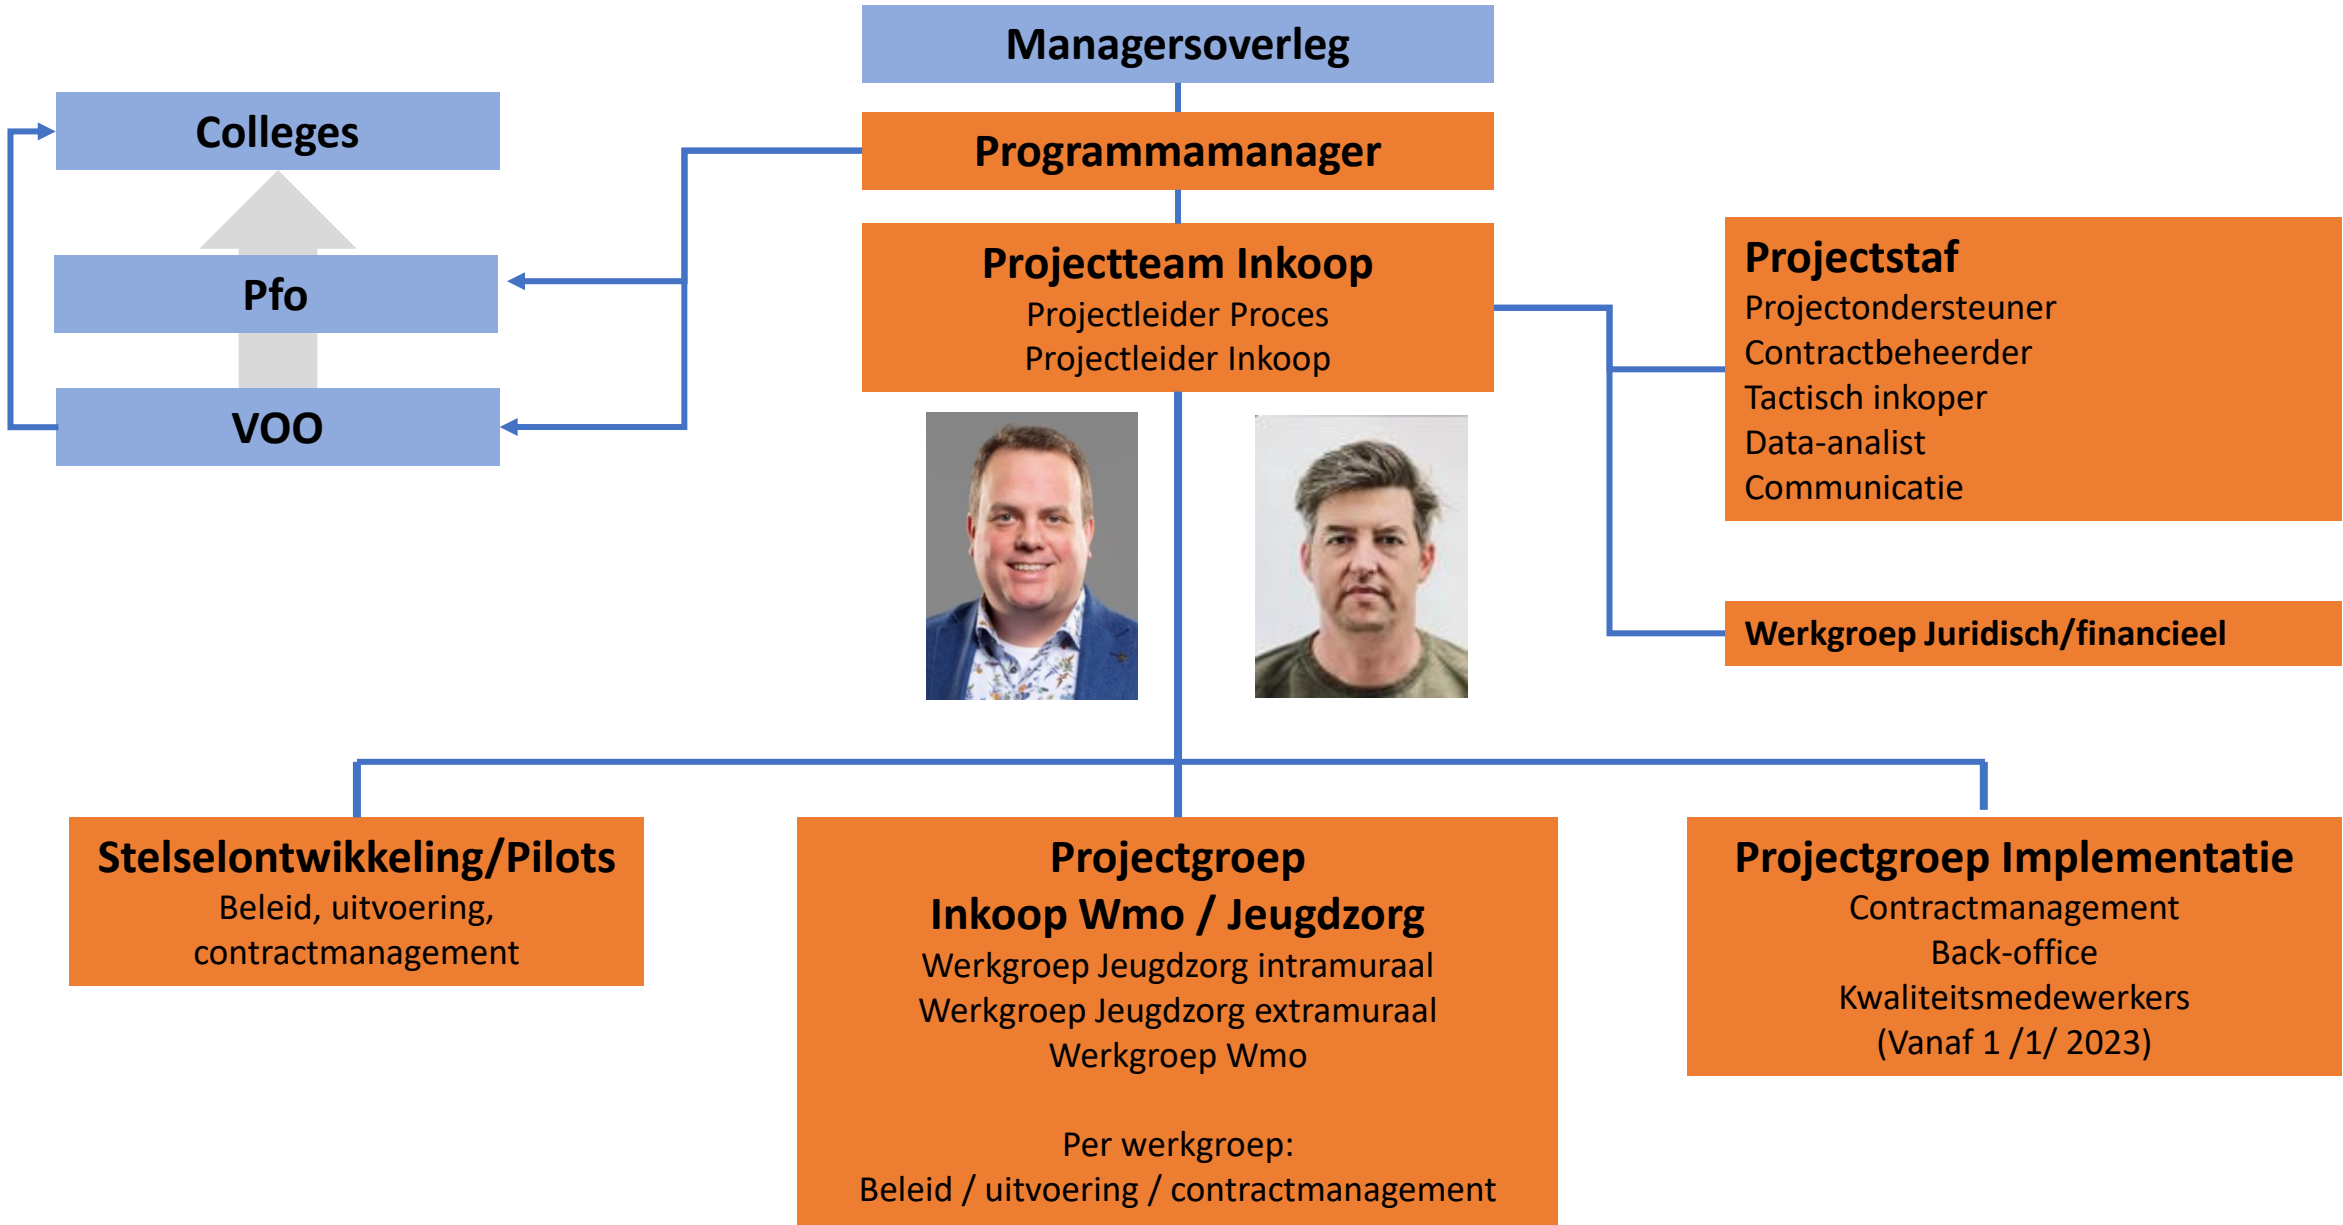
Managersoverleg

Colleges

Programmamanager

Pfo

VOO

Projectteam Inkoop
Projectleider Proces
Projectleider Inkoop

Projectstaf
Projectondersteuner
Contractbeheerder
Tactisch inkoper
Data-analist
Communicatie

Werkgroep Juridisch/financieel

Stelselontwikkeling/Pilots
Beleid, uitvoering, contractmanagement

Projectgroep
Inkoop Wmo / Jeugdzorg
Werkgroep Jeugdzorg intramuraal
Werkgroep Jeugdzorg extramuraal
Werkgroep Wmo

Per werkgroep:
Beleid / uitvoering / contractmanagement

Projectgroep Implementatie
Contractmanagement
Back-office
Kwaliteitsmedewerkers
(Vanaf 1 /1/ 2023)